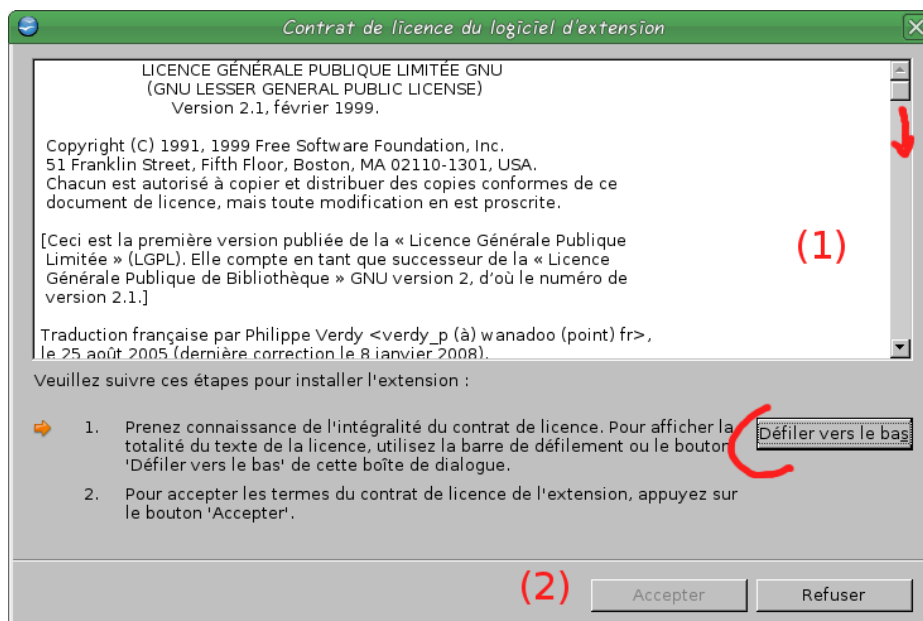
Contrat de licence du logiciel d'extension

LICENCE GÉNÉRALE PUBLIQUE LIMITÉE GNU
(GNU LESSER GENERAL PUBLIC LICENSE)
Version 2.1, février 1999.

Copyright (C) 1991, 1999 Free Software Foundation, Inc.
51 Franklin Street, Fifth Floor, Boston, MA 02110-1301, USA.
Chacun est autorisé à copier et distribuer des copies conformes de ce document de licence, mais toute modification en est proscrite.

[Ceci est la première version publiée de la « Licence Générale Publique Limitée » (LGPL). Elle compte en tant que successeur de la « Licence Générale Publique de Bibliothèque » GNU version 2, d'où le numéro de version 2.1.]

Traduction française par Philippe Verdy <verdy_p (à) wanadoo (point) fr>, le 25 août 2005 (dernière correction le 8 janvier 2008).

(1)

Veuillez suivre ces étapes pour installer l'extension :

1. Prenez connaissance de l'intégralité du contrat de licence. Pour afficher la totalité du texte de la licence, utilisez la barre de défilement ou le bouton 'Défiler vers le bas' de cette boîte de dialogue.

Défiler vers le bas

2. Pour accepter les termes du contrat de licence de l'extension, appuyez sur le bouton 'Accepter'.

(2)

Accepter

Refuser